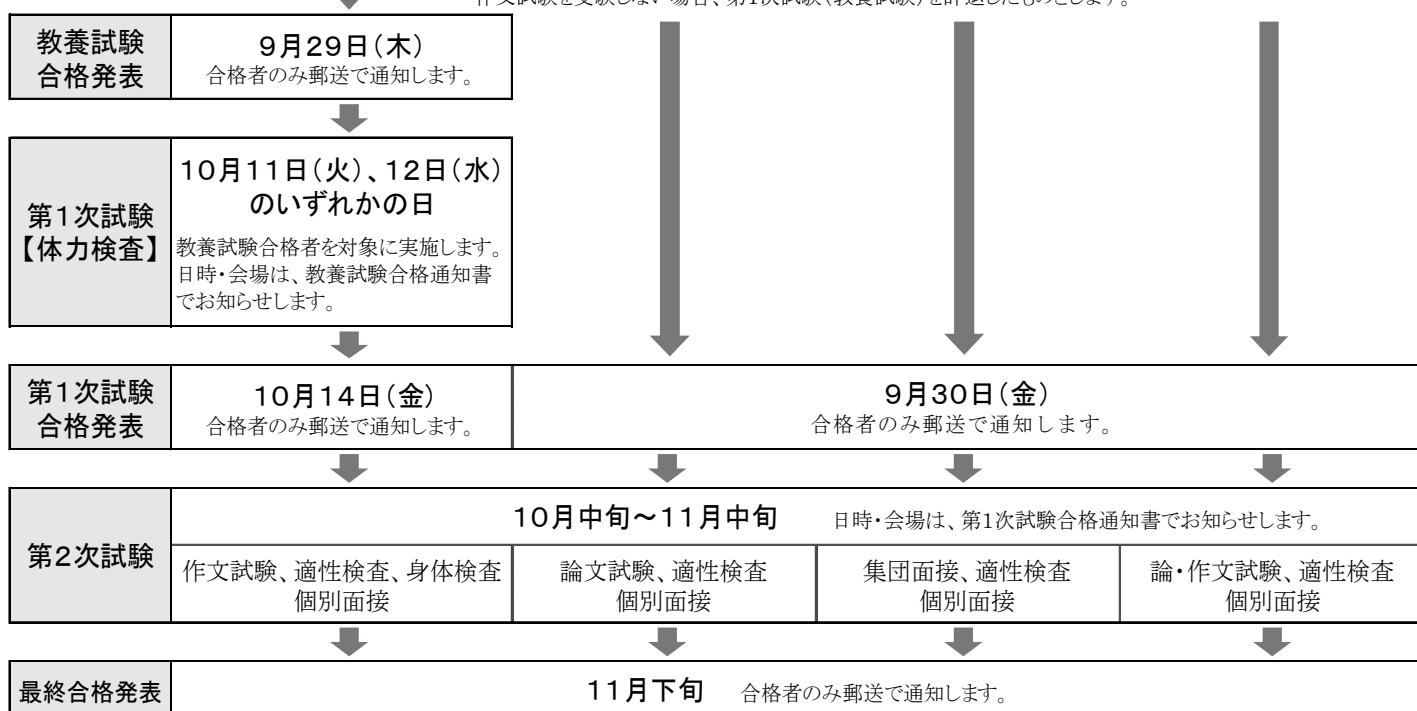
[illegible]

| 教養試験 合格発表 | 9月29日（木） 合格者のみ郵送で通知します。 | | | |
|---|---|---|---|---|
| 第1次試験 【体力検査】 | 10月11日（火）、12日（水） のいずれかの日 教養試験合格者を対象に実施します。日時・会場は、教養試験合格通知書でお知らせします。 | | | |
| 第1次試験 合格発表 | 10月14日（金） 合格者のみ郵送で通知します。 | 9月30日（金） 合格者のみ郵送で通知します。 | | |
| 第2次試験 | 10月中旬～11月中旬　日時・会場は、第1次試験合格通知書でお知らせします。 | | | |
| | 作文試験、適性検査、身体検査 個別面接 | 論文試験、適性検査 個別面接 | 集団面接、適性検査 個別面接 | 論・作文試験、適性検査 個別面接 |
| 最終合格発表 | 11月下旬　合格者のみ郵送で通知します。 | | | |